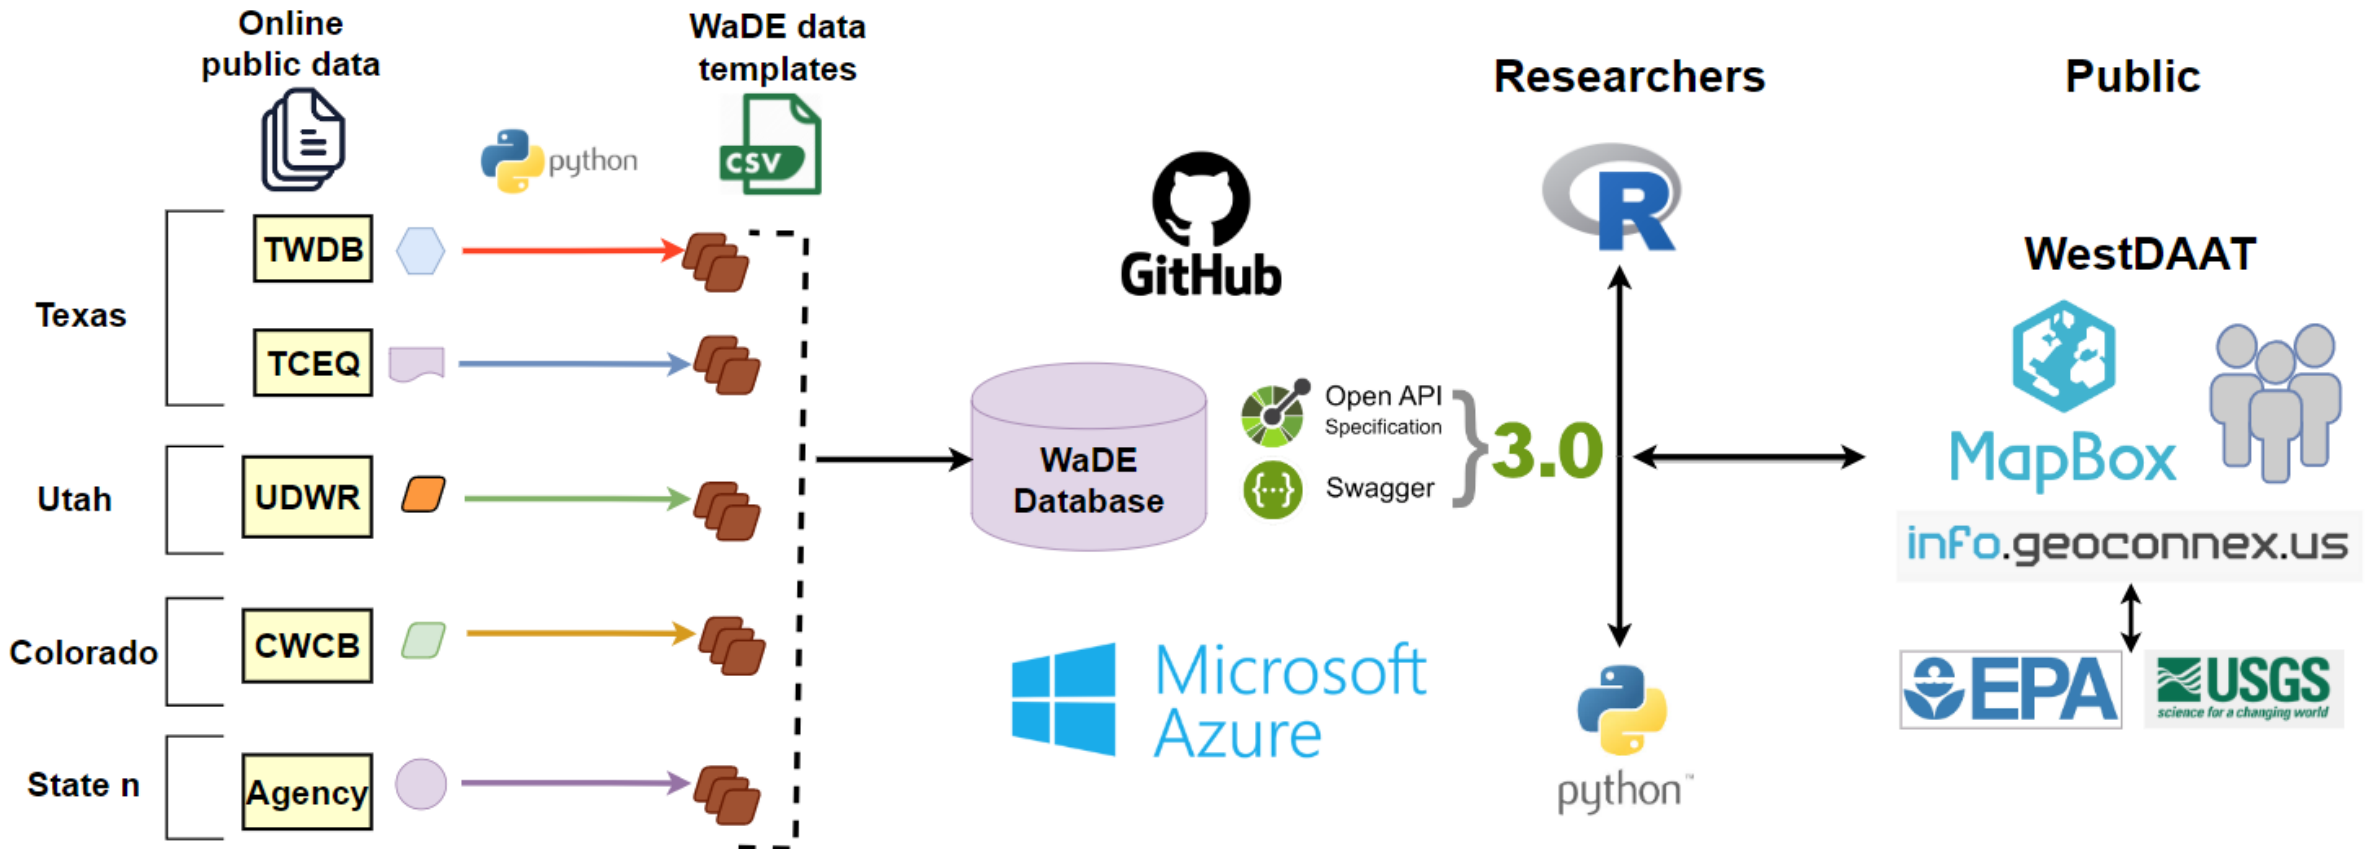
Online public data

WaDE data templates

python

CSV

Texas

TWDB

TCEQ

Utah

UDWR

Colorado

CWCB

State n

Agency

GitHub

WaDE Database

Open API Specification

Swagger

3.0

Microsoft Azure

Researchers

R

python™

Public

WestDAAT

MapBox

info.geoconnex.us

EPA

USGS science for a changing world